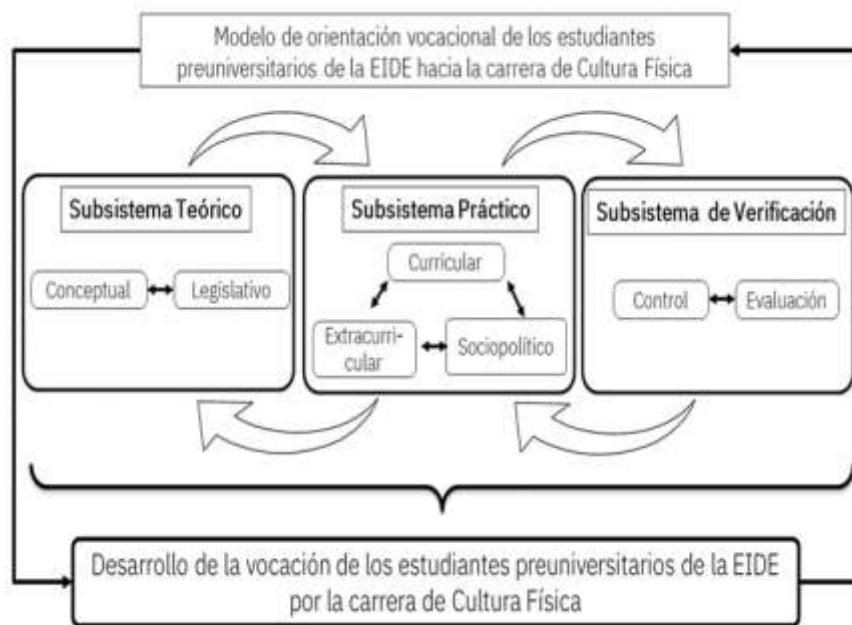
Modelo de orientación vocacional de los estudiantes preuniversitarios de la EIDE hacia la carrera de Cultura Física

Subsistema Teórico

Conceptual

Legislativo

Subsistema Práctico

Currícular

Extracurricular

Sociopolítico

Subsistema de Verificación

Control

Evaluación

Desarrollo de la vocación de los estudiantes preuniversitarios de la EIDE por la carrera de Cultura Física